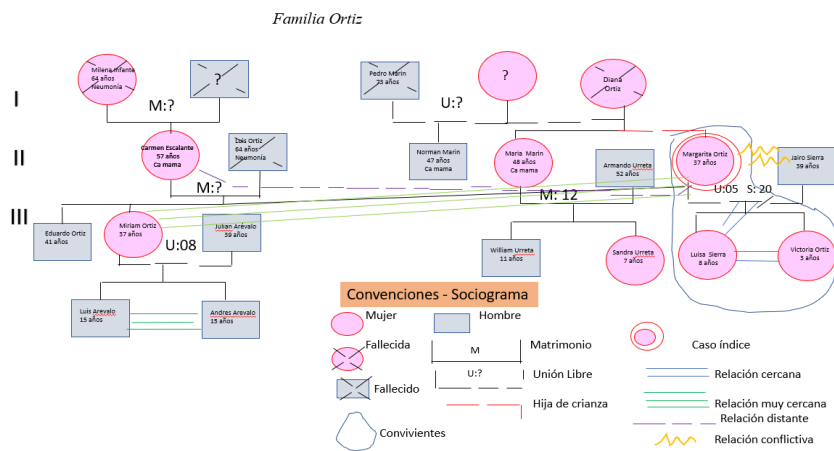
Familia Ortiz

I

Milena Infante
64 años
Neumonía

?

M:?

Pedro Marin
35 años

?

Diana Ortiz

U:?

II

Carmen Escalante
57 años
Ca mama

Luis Ortiz
64 años
Neumonía

Norman Marin
47 años
Ca mama

Maria Marin
48 años
Ca mama

Armando Urreta
52 años

Margarita Ortiz
37 años

Jairo Sierra
39 años

M:?

M: 12

U:05 S: 20

III

Eduardo Ortiz
41 años

Miriam Ortiz
37 años

Julian Arevalo
39 años

U:08

William Urreta
11 años

Sandra Urreta
7 años

Luisa Sierra
8 años

Victoria Ortiz
3 años

Luis Arevalo
15 años

Andres Arevalo
15 años

Convenciones - Sociograma

Mujer

Hombre

M

Matrimonio

Caso índice

Fallecida

U:?

Unión Libre

Relación cercana

Fallecido

Hija de crianza

Relación muy cercana

Relación distante

Convivientes

Relación conflictiva